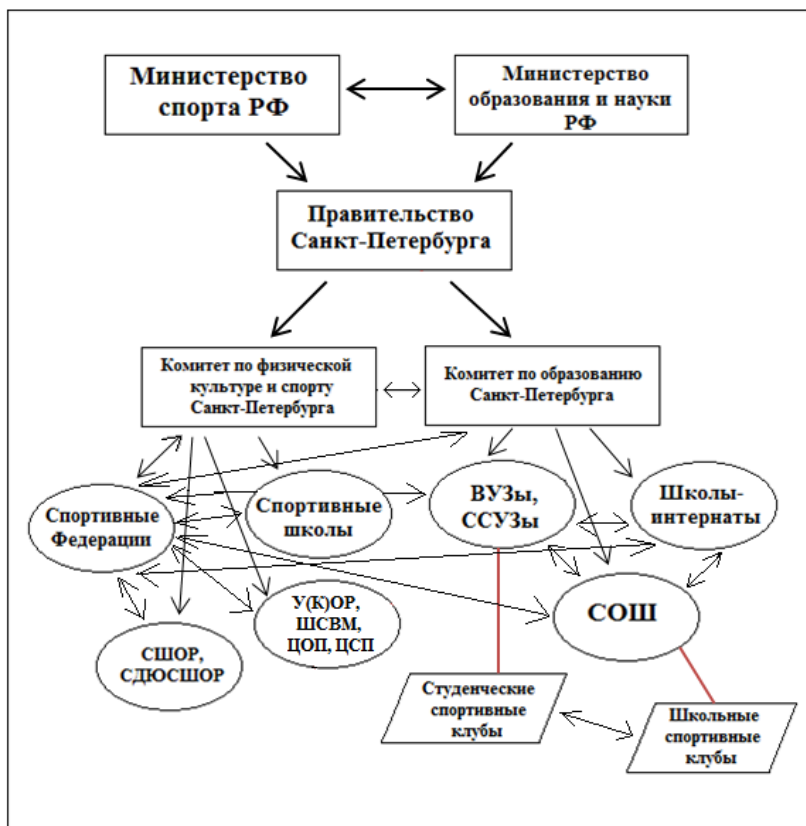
Министерство спорта РФ

Министерство образования и науки РФ

Правительство Санкт-Петербурга

Комитет по физической культуре и спорту Санкт-Петербурга

Комитет по образованию Санкт-Петербурга

Спортивные Федерации

Спортивные школы

ВУЗы, ССУЗы

Школы-интернаты

СОШ

У(К)ОР, ШСВМ, ЦОП, ЦСП

СШОР, СДЮСШОР

Студенческие спортивные клубы

Школьные спортивные клубы